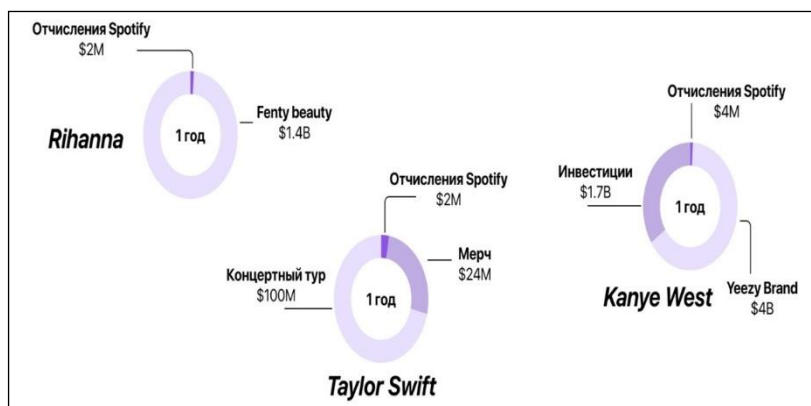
Отчисления Spotify
$2M

Fenty beauty
$1.4B

Rihanna

1 год

Отчисления Spotify
$2M

Мерч
$24M

Концертный тур
$100M

1 год

Taylor Swift

Отчисления Spotify
$4M

Инвестиции
$1.7B

1 год

Yeezy Brand
$4B

Kanye West